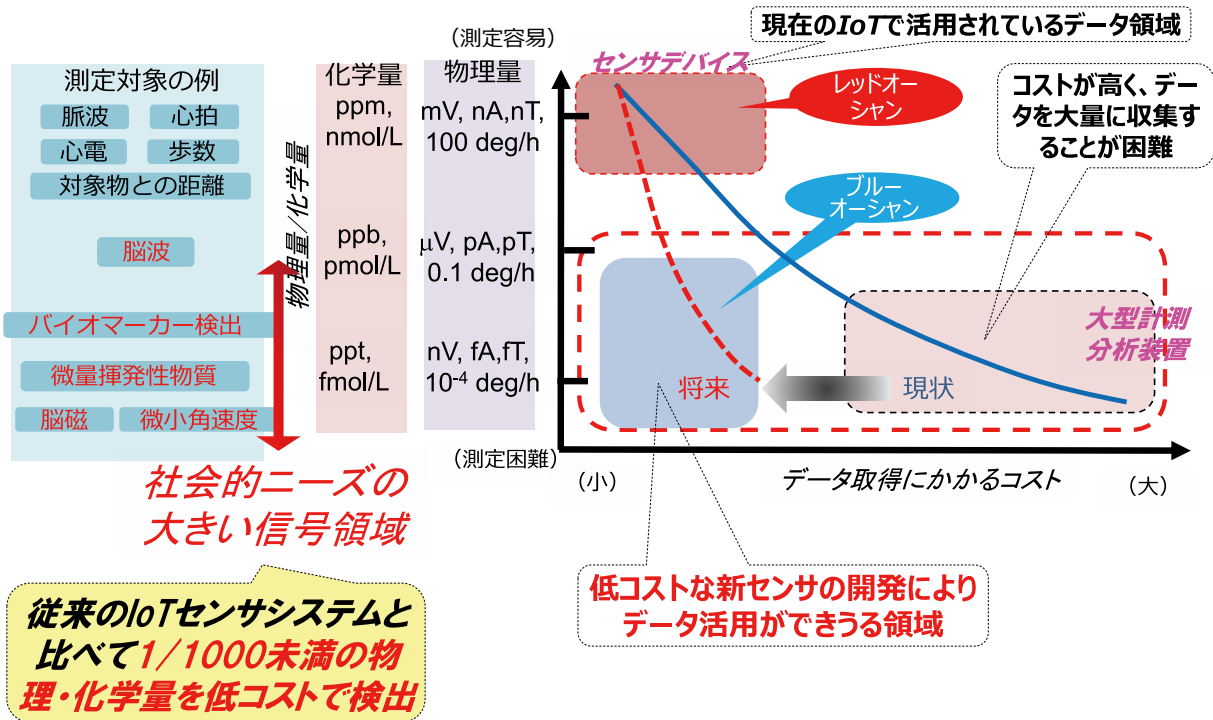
現在の*IoT*で活用されているデータ領域

（測定容易）

測定対象の例

脈波

心拍

心電

歩数

対象物との距離

脳波

バイオマーカー検出

微量揮発性物質

脳磁

微小角速度

物理量／化学量

化学量

ppm, nmol/L

ppb, pmol/L

ppt, fmol/L

物理量

mV, nA,nT, 100 deg/h

μV, pA,pT, 0.1 deg/h

nV, fA,fT, $10^{-4}$ deg/h

（測定困難）

センサデバイス

レッドオーシャン

ブルーオーシャン

コストが高く、データを大量に収集することが困難

大型計測分析装置

将来

現状

（小）

データ取得にかかるコスト

（大）

社会的ニーズの大きい信号領域

従来のIoTセンサシステムと比べて1／1000未満の物理・化学量を低コストで検出

低コストな新センサの開発によりデータ活用ができうる領域